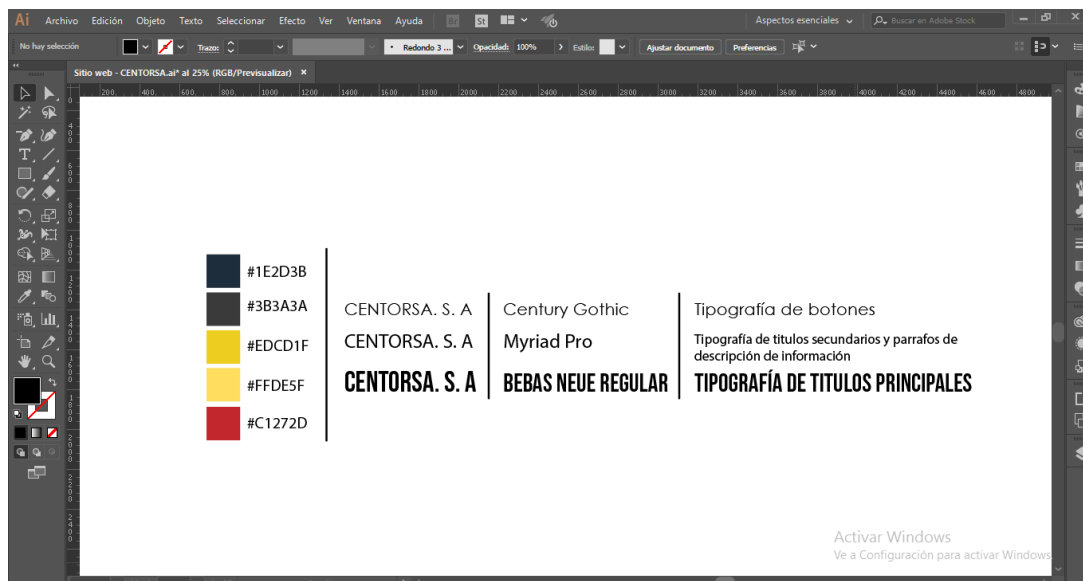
Ai Archivo Edición Objeto Texto Seleccionar Efecto Ver Ventana Ayuda Br St

Aspectos esenciales Buscar en Adobe Stock

No hay selección Trazo: Redondo 3 ... Opacidad: 100% Estilo: Ajustar documento Preferencias

Sitio web - CENTORSA.ai* al 25% (RGB/Previsualizar) ×

200 400 600 800 1000 1200 1400 1600 1800 2000 2200 2400 2600 2800 3000 3200 3400 3600 3800 4000 4200 4400 4600 4800

#1E2D3B

#3B3A3A

#EDCD1F

#FFDE5F

#C1272D

CENTORSA. S. A | Century Gothic | Tipografía de botones

CENTORSA. S. A | Myriad Pro | Tipografía de titulos secundarios y parrafos de descripción de información

CENTORSA. S. A | BEBAS NEUE REGULAR | TIPOGRAFÍA DE TITULOS PRINCIPALES

Activar Windows
Ve a Configuración para activar Windows.